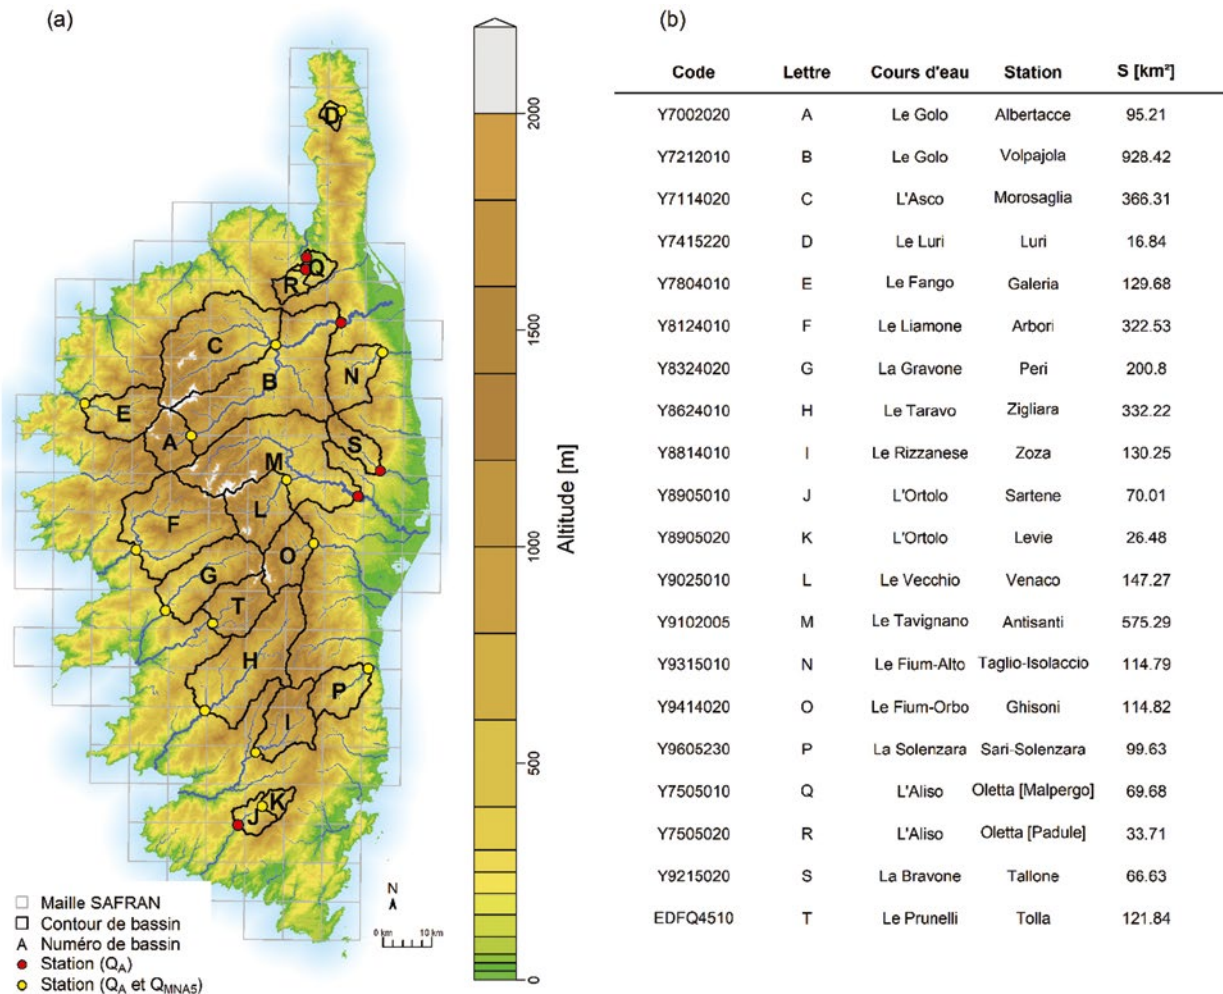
(a)

D
Q
R
C
N
B
E
A
S
M
L
F
O
G
T
H
P
I
K
J

Maille SAFRAN
Contour de bassin
A Numéro de bassin
Station ($Q_A$)
Station ($Q_A$ et $Q_{MNA5}$)

N
0 km 10 km

2000
1500
1000
500
0
Altitude [m]

(b)

| Code | Lettre | Cours d'eau | Station | S [km²] |
|---|---|---|---|---|
| Y7002020 | A | Le Golo | Albertacce | 95.21 |
| Y7212010 | B | Le Golo | Volpajola | 928.42 |
| Y7114020 | C | L'Asco | Morosaglia | 366.31 |
| Y7415220 | D | Le Luri | Luri | 16.84 |
| Y7804010 | E | Le Fango | Galeria | 129.68 |
| Y8124010 | F | Le Liamone | Arbori | 322.53 |
| Y8324020 | G | La Gravone | Peri | 200.8 |
| Y8624010 | H | Le Taravo | Zigliara | 332.22 |
| Y8814010 | I | Le Rizzanese | Zoza | 130.25 |
| Y8905010 | J | L'Ortolo | Sartene | 70.01 |
| Y8905020 | K | L'Ortolo | Levie | 26.48 |
| Y9025010 | L | Le Vecchio | Venaco | 147.27 |
| Y9102005 | M | Le Tavignano | Antisanti | 575.29 |
| Y9315010 | N | Le Fium-Alto | Taglio-Isolaccio | 114.79 |
| Y9414020 | O | Le Fium-Orbo | Ghisoni | 114.82 |
| Y9605230 | P | La Solenzara | Sari-Solenzara | 99.63 |
| Y7505010 | Q | L'Aliso | Oletta [Malpergo] | 69.68 |
| Y7505020 | R | L'Aliso | Oletta [Padule] | 33.71 |
| Y9215020 | S | La Bravone | Tallone | 66.63 |
| EDFQ4510 | T | Le Prunelli | Tolla | 121.84 |